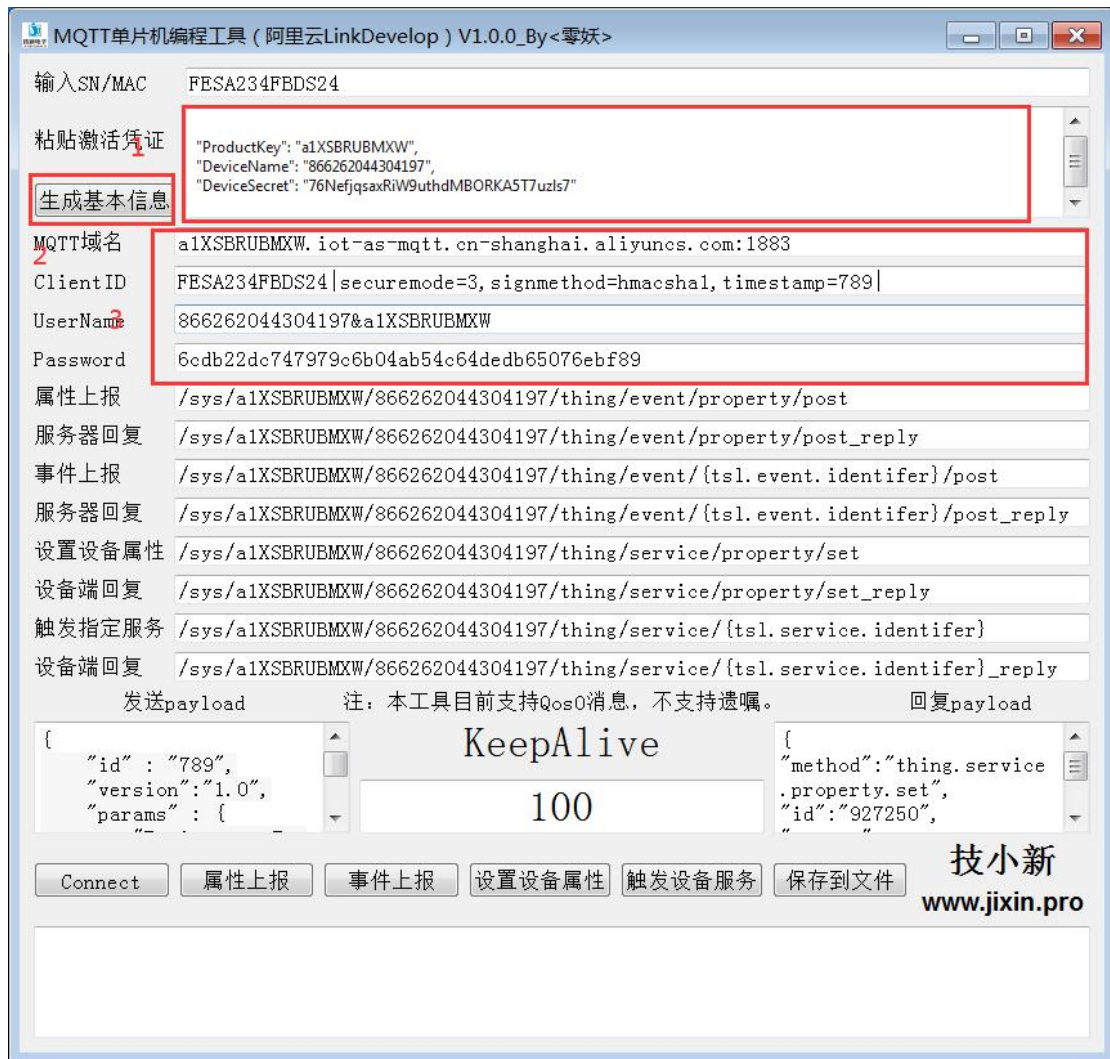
MQTT单片机编程工具（阿里云LinkDevelop）V1.0.0_By<零妖>

输入SN/MAC FESA234FBDS24

粘贴激活凭证 1
"ProductKey": "a1XSBRUBMXW",
"DeviceName": "866262044304197",
"DeviceSecret": "76NefjqsaxRiW9uthdMBORKA5T7uzls7"

生成基本信息

MQTT域名 2 a1XSBRUBMXW.iot-as-mqtt.cn-shanghai.aliyuncs.com:1883
ClientID FESA234FBDS24|securemode=3,signmethod=hmacsha1,timestamp=789|
UserName 3 866262044304197&a1XSBRUBMXW
Password 6cdb22dc747979c6b04ab54c64dedb65076ebf89
属性上报 /sys/a1XSBRUBMXW/866262044304197/thing/event/property/post
服务器回复 /sys/a1XSBRUBMXW/866262044304197/thing/event/property/post_reply
事件上报 /sys/a1XSBRUBMXW/866262044304197/thing/event/{tsl.event.identifer}/post
服务器回复 /sys/a1XSBRUBMXW/866262044304197/thing/event/{tsl.event.identifer}/post_reply
设置设备属性 /sys/a1XSBRUBMXW/866262044304197/thing/service/property/set
设备端回复 /sys/a1XSBRUBMXW/866262044304197/thing/service/property/set_reply
触发指定服务 /sys/a1XSBRUBMXW/866262044304197/thing/service/{tsl.service.identifer}
设备端回复 /sys/a1XSBRUBMXW/866262044304197/thing/service/{tsl.service.identifer}_reply

发送payload 注：本工具目前支持Qos0消息，不支持遗嘱。 回复payload

{
"id" : "789",
"version":"1.0",
"params" : {

KeepAlive
100

{
"method":"thing.service.property.set",
"id":"927250",

Connect 属性上报 事件上报 设置设备属性 触发设备服务 保存到文件

技小新
www.jixin.pro